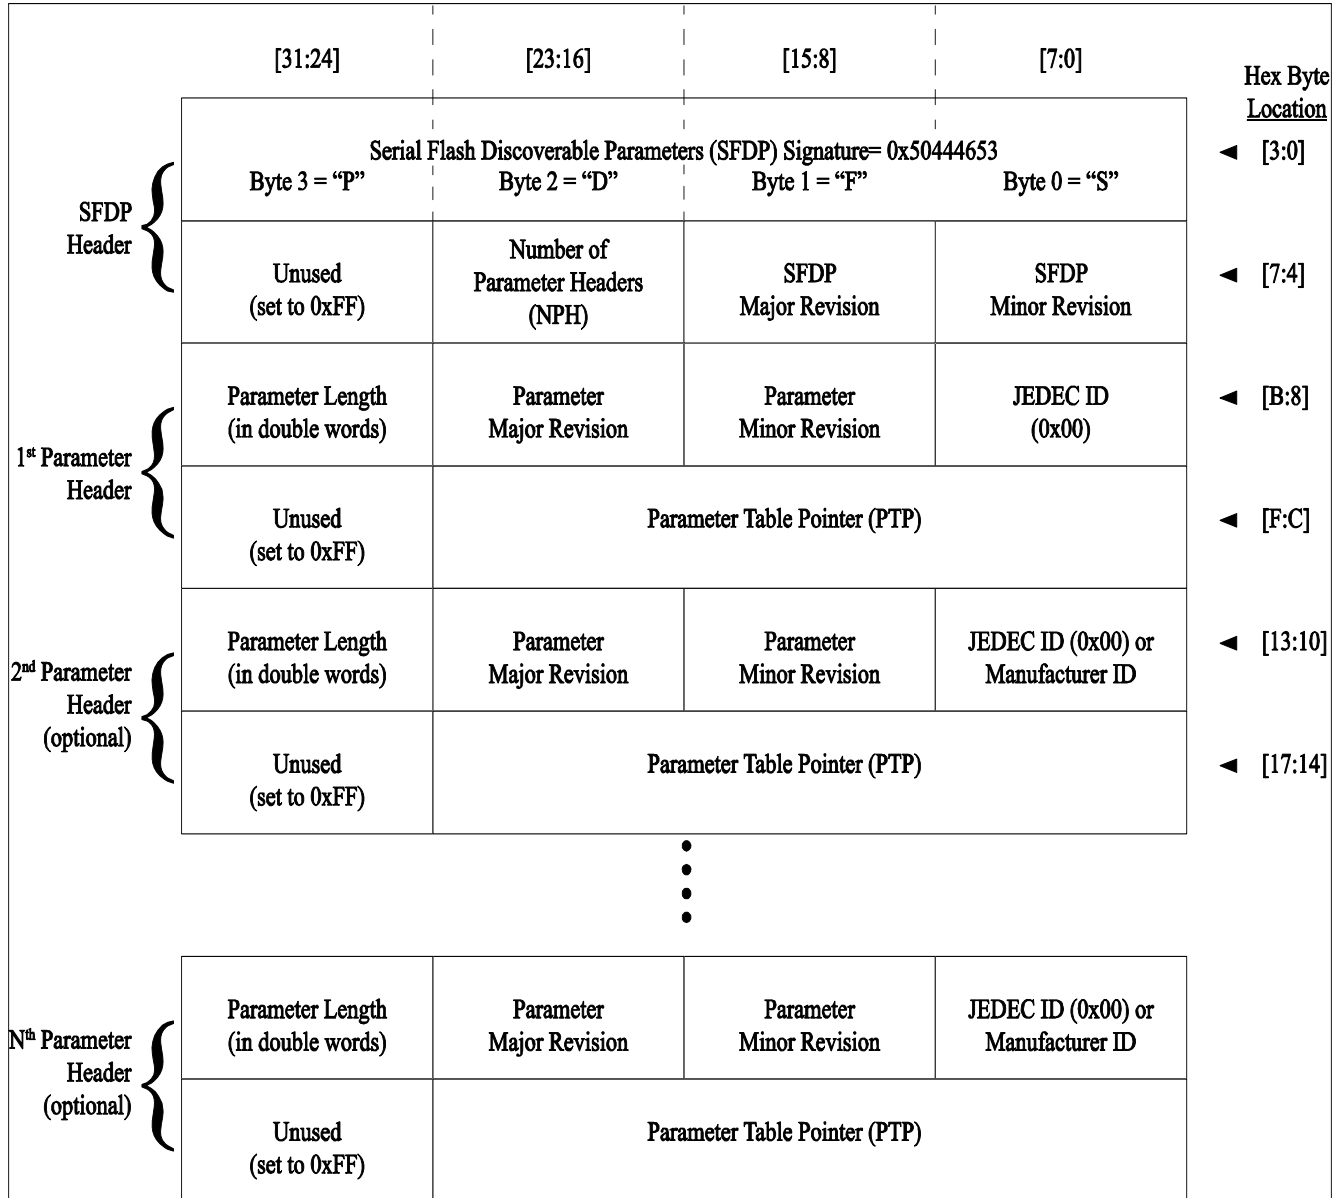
[31:24] [23:16] [15:8] [7:0]

Hex Byte Location

SFDP Header

| [31:24] | [23:16] | [15:8] | [7:0] | Hex Byte Location |
|---|---|---|---|---|
| Serial Flash Discoverable Parameters (SFDP) Signature= 0x50444653 Byte 3 = "P" | Byte 2 = "D" | Byte 1 = "F" | Byte 0 = "S" | ◄ [3:0] |
| Unused (set to 0xFF) | Number of Parameter Headers (NPH) | SFDP Major Revision | SFDP Minor Revision | ◄ [7:4] |

1st Parameter Header

| | | | | |
|---|---|---|---|---|
| Parameter Length (in double words) | Parameter Major Revision | Parameter Minor Revision | JEDEC ID (0x00) | ◄ [B:8] |
| Unused (set to 0xFF) | Parameter Table Pointer (PTP) | | | ◄ [F:C] |

2nd Parameter Header (optional)

| | | | | |
|---|---|---|---|---|
| Parameter Length (in double words) | Parameter Major Revision | Parameter Minor Revision | JEDEC ID (0x00) or Manufacturer ID | ◄ [13:10] |
| Unused (set to 0xFF) | Parameter Table Pointer (PTP) | | | ◄ [17:14] |

Nth Parameter Header (optional)

| | | | |
|---|---|---|---|
| Parameter Length (in double words) | Parameter Major Revision | Parameter Minor Revision | JEDEC ID (0x00) or Manufacturer ID |
| Unused (set to 0xFF) | Parameter Table Pointer (PTP) | | |